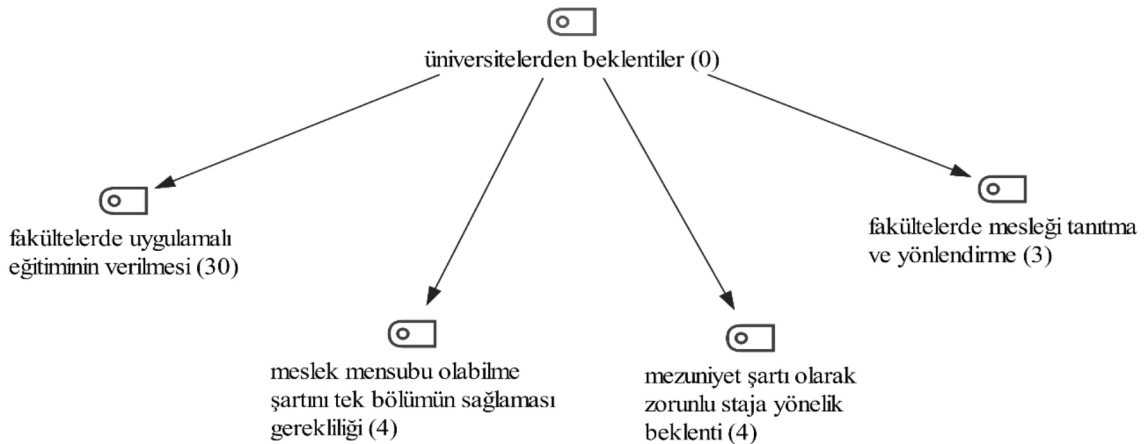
üniversitelerden beklentiler (0)

fakültelerde uygulamalı eğitiminin verilmesi (30)

meslek mensubu olabilme şartını tek bölümün sağlaması gerekliliği (4)

mezuniyet şartı olarak zorunlu staja yönelik beklenti (4)

fakültelerde mesleği tanıtma ve yönlendirme (3)